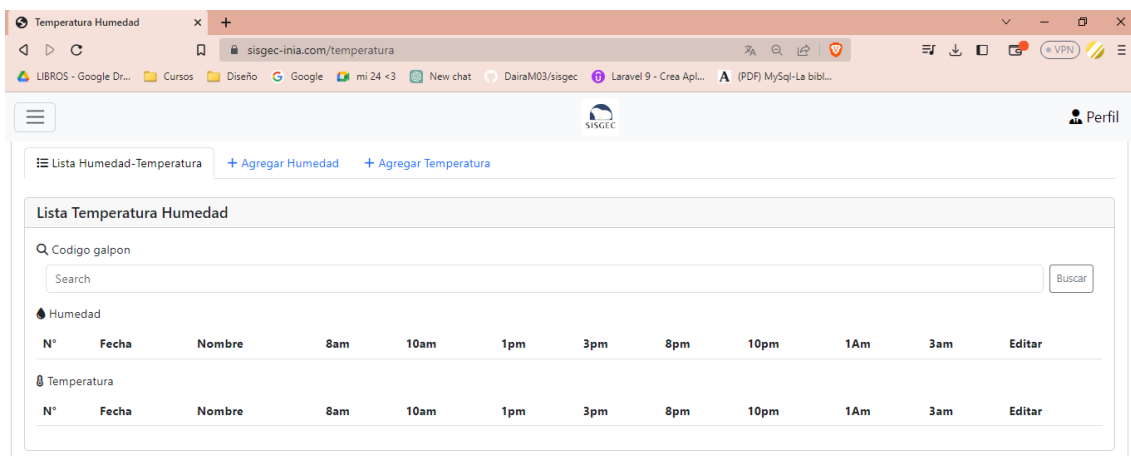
Temperatura Humedad ×
+

sisgec-inia.com/temperatura

VPN

LIBROS - Google Dr... Cursos Diseño Google mi 24 <3 New chat DairaM03/sisgec Laravel 9 - Crea Apl... (PDF) MySql-La bibl...

SISGEC

Perfil

Lista Humedad-Temperatura + Agregar Humedad + Agregar Temperatura

Lista Temperatura Humedad

Codigo galpon

Search

Buscar

Humedad

| N° | Fecha | Nombre | 8am | 10am | 1pm | 3pm | 8pm | 10pm | 1Am | 3am | Editar |
|---|---|---|---|---|---|---|---|---|---|---|---|

Temperatura

| N° | Fecha | Nombre | 8am | 10am | 1pm | 3pm | 8pm | 10pm | 1Am | 3am | Editar |
|---|---|---|---|---|---|---|---|---|---|---|---|